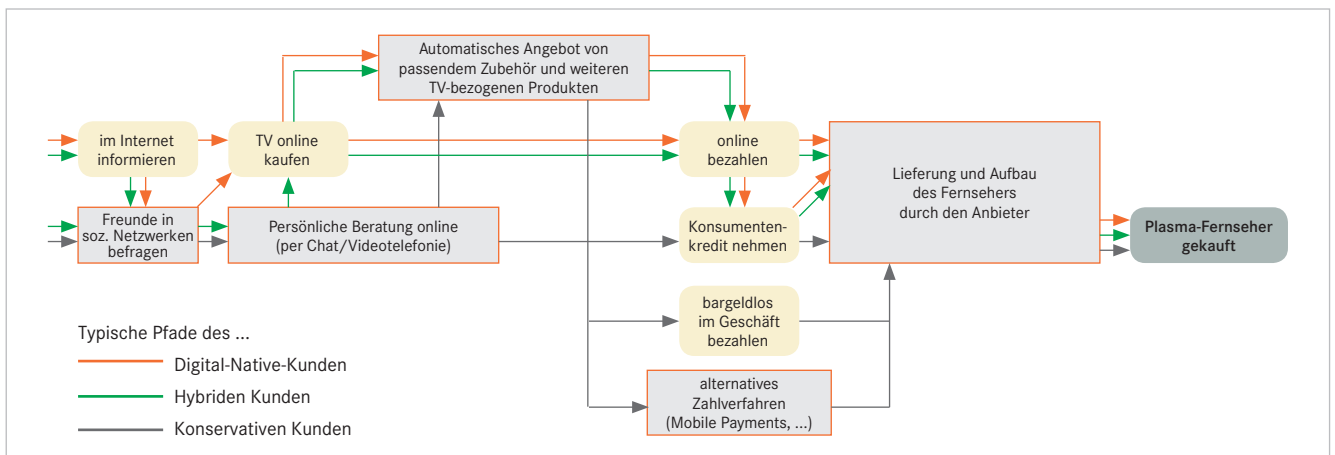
Automatisches Angebot von passendem Zubehör und weiteren TV-bezogenen Produkten

im Internet informieren

TV online kaufen

online bezahlen

Lieferung und Aufbau des Fernsehers durch den Anbieter

Freunde in soz. Netzwerken befragen

Persönliche Beratung online (per Chat/Videotelefonie)

Konsumentenkredit nehmen

Plasma-Fernseher gekauft

bargeldlos im Geschäft bezahlen

alternatives Zahlverfahren (Mobile Payments, ...)

Typische Pfade des ...

Digital-Native-Kunden

Hybriden Kunden

Konservativen Kunden